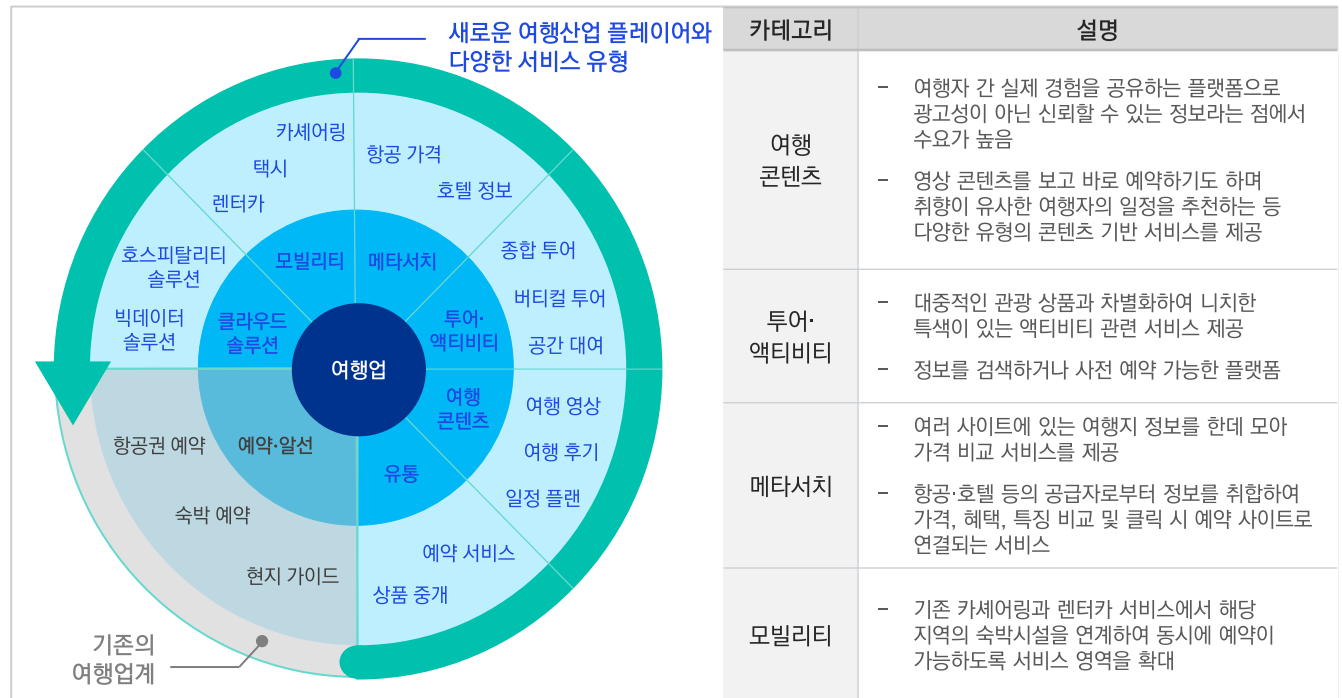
새로운 여행산업 플레이어와 다양한 서비스 유형

카셰어링
택시
렌터카
항공 가격
호텔 정보
호스피탈리티 솔루션
빅데이터 솔루션
모빌리티
메타서치
종합 투어
버티컬 투어
공간 대여
클라우드 솔루션
투어·액티비티
여행업
여행 콘텐츠
여행 영상
여행 후기
일정 플랜
항공권 예약
예약·알선
유통
숙박 예약
예약 서비스
현지 가이드
상품 중개

기존의 여행업계

| 카테고리 | 설명 |
|---|---|
| 여행 콘텐츠 | – 여행자 간 실제 경험을 공유하는 플랫폼으로 광고성이 아닌 신뢰할 수 있는 정보라는 점에서 수요가 높음<br>– 영상 콘텐츠를 보고 바로 예약하기도 하며 취향이 유사한 여행자의 일정을 추천하는 등 다양한 유형의 콘텐츠 기반 서비스를 제공 |
| 투어·액티비티 | – 대중적인 관광 상품과 차별화하여 니치한 특색이 있는 액티비티 관련 서비스 제공<br>– 정보를 검색하거나 사전 예약 가능한 플랫폼 |
| 메타서치 | – 여러 사이트에 있는 여행지 정보를 한데 모아 가격 비교 서비스를 제공<br>– 항공·호텔 등의 공급자로부터 정보를 취합하여 가격, 혜택, 특징 비교 및 클릭 시 예약 사이트로 연결되는 서비스 |
| 모빌리티 | – 기존 카셰어링과 렌터카 서비스에서 해당 지역의 숙박시설을 연계하여 동시에 예약이 가능하도록 서비스 영역을 확대 |